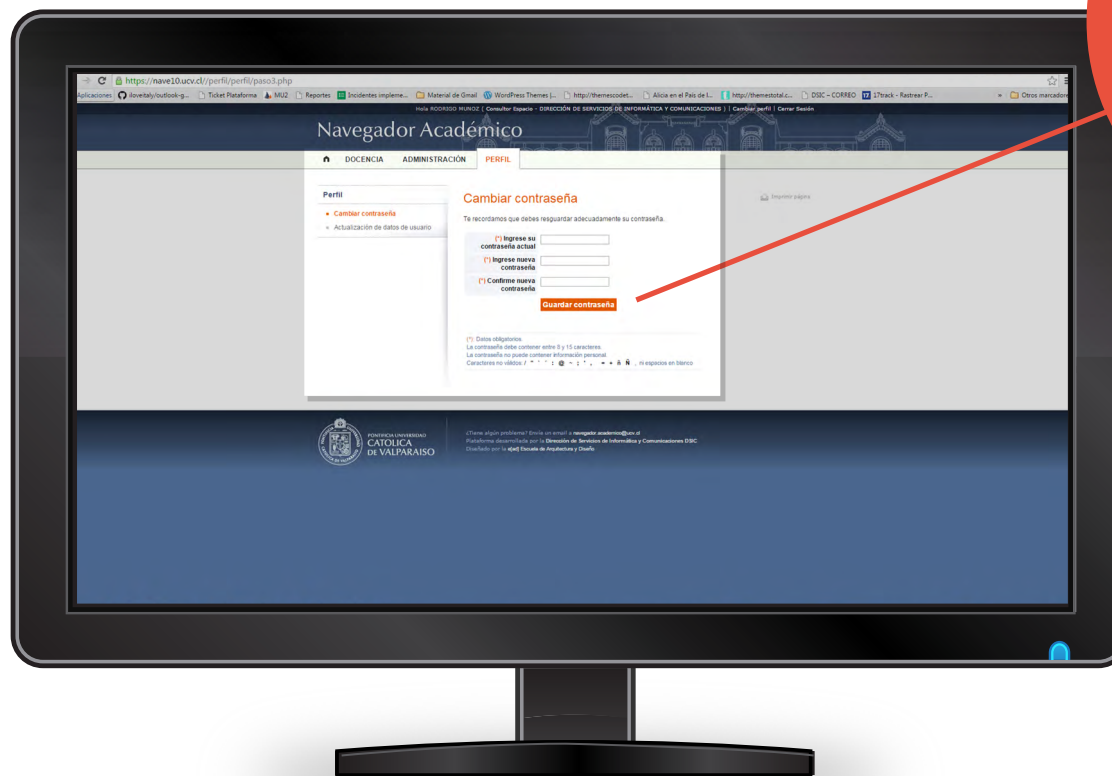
https://nave10.ucv.cl/perfil/perfil/paso3.php

Aplicaciones iloveitaly/outlook-g... Ticket Plataforma MU2 Reportes Incidentes impleme... Material de Gmail WordPress Themes |... http://themescodet... Alicia en el País de l... http://themestotal.c... DSIC – CORREO 17track - Rastrear P... » Otros marcadores

Hola RODRIGO MUÑOZ ( Consultor Espacio - DIRECCIÓN DE SERVICIOS DE INFORMÁTICA Y COMUNICACIONES ) | Cambiar perfil | Cerrar Sesión

Navegador Académico

DOCENCIA ADMINISTRACIÓN PERFIL

Perfil
Cambiar contraseña
Actualización de datos de usuario

Cambiar contraseña

Te recordamos que debes resguardar adecuadamente su contraseña.

Imprimir página

(*) Ingrese su contraseña actual
(*) Ingrese nueva contraseña
(*) Confirme nueva contraseña

Guardar contraseña

(*) Datos obligatorios
La contraseña debe contener entre 8 y 15 caracteres.
La contraseña no puede contener información personal.
Caracteres no válidos: / " ' ` : @ ~ ; ' , = + ñ Ñ , ni espacios en blanco

PONTIFICIA UNIVERSIDAD CATÓLICA DE VALPARAÍSO

¿Tiene algún problema? Envíe un email a navegador.academico@ucv.cl
Plataforma desarrollada por la Dirección de Servicios de Informática y Comunicaciones DSIC
Diseñado por la e[ad] Escuela de Arquitectura y Diseño